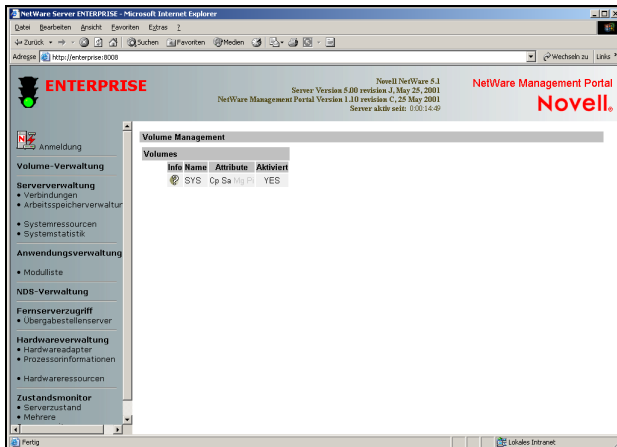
NetWare Server ENTERPRISE - Microsoft Internet Explorer

Datei Bearbeiten Ansicht Favoriten Extras ?

Zurück Suchen Favoriten Medien

Adresse http://enterprise:8008

Wechseln zu Links

ENTERPRISE

Novell NetWare 5.1
Server Version 5.00 revision J, May 25, 2001
NetWare Management Portal Version 1.10 revision C, 25 May 2001
Server aktiv seit: 0:00:14:49

NetWare Management Portal

Novell.

Anmeldung

Volume-Verwaltung

Serververwaltung
• Verbindungen
• Arbeitsspeicherverwaltun

• Systemressourcen
• Systemstatistik

Anwendungsverwaltung

• Modulliste

NDS-Verwaltung

Fernserverzugriff
• Übergabestellenserver

Hardwareverwaltung
• Hardwareadapter
• Prozessorinformationen

• Hardwareressourcen

Zustandsmonitor
• Serverzustand
• Mehrere

Volume Management

Volumes

| Info | Name | Attribute | Aktiviert |
|---|---|---|---|
| | SYS | Cp Sa Mg Pi | YES |

Fertig

Lokales Intranet